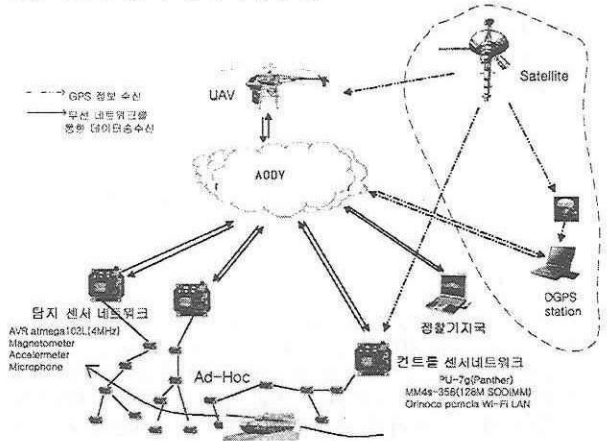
GPS 정보 수신

무선 네트워크를 통한 데이터송수신

UAV

Satellite

AODV

탐지 센서 네트워크
AVR atmega103L(4MHz)
Magnetometer
Accelerometer
Microphone

정찰기지국

DGPS station

Ad-Hoc

컨트롤 센서네트워크
PU-7g(Panther)
MM4s-356(128M SOD(MM)
Orinoco pcmcia Wi-Fi LAN